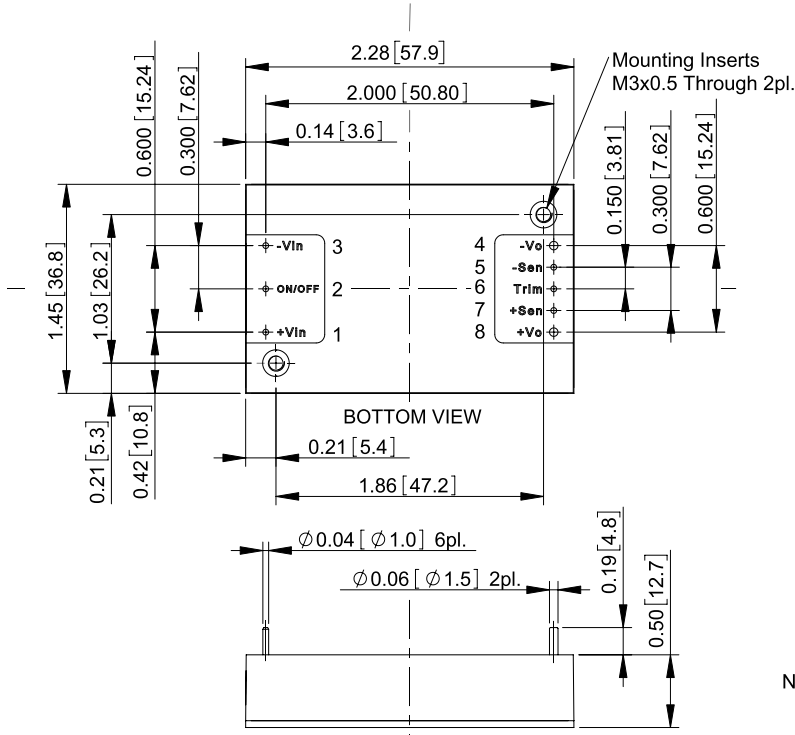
2.28 [57.9]
2.000 [50.80]
Mounting Inserts
M3x0.5 Through 2pl.
0.600 [15.24]
0.300 [7.62]
0.14 [3.6]
0.150 [3.81]
0.300 [7.62]
0.600 [15.24]
-Vin 3
ON/OFF 2
+Vin 1
4 -Vo
5 -Sen
6 Trim
7 +Sen
8 +Vo
1.45 [36.8]
1.03 [26.2]
BOTTOM VIEW
0.21 [5.3]
0.42 [10.8]
0.21 [5.4]
1.86 [47.2]
$\varnothing$0.04 [ $\varnothing$1.0] 6pl.
$\varnothing$0.06 [ $\varnothing$1.5] 2pl.
0.19 [4.8]
0.50 [12.7]
N